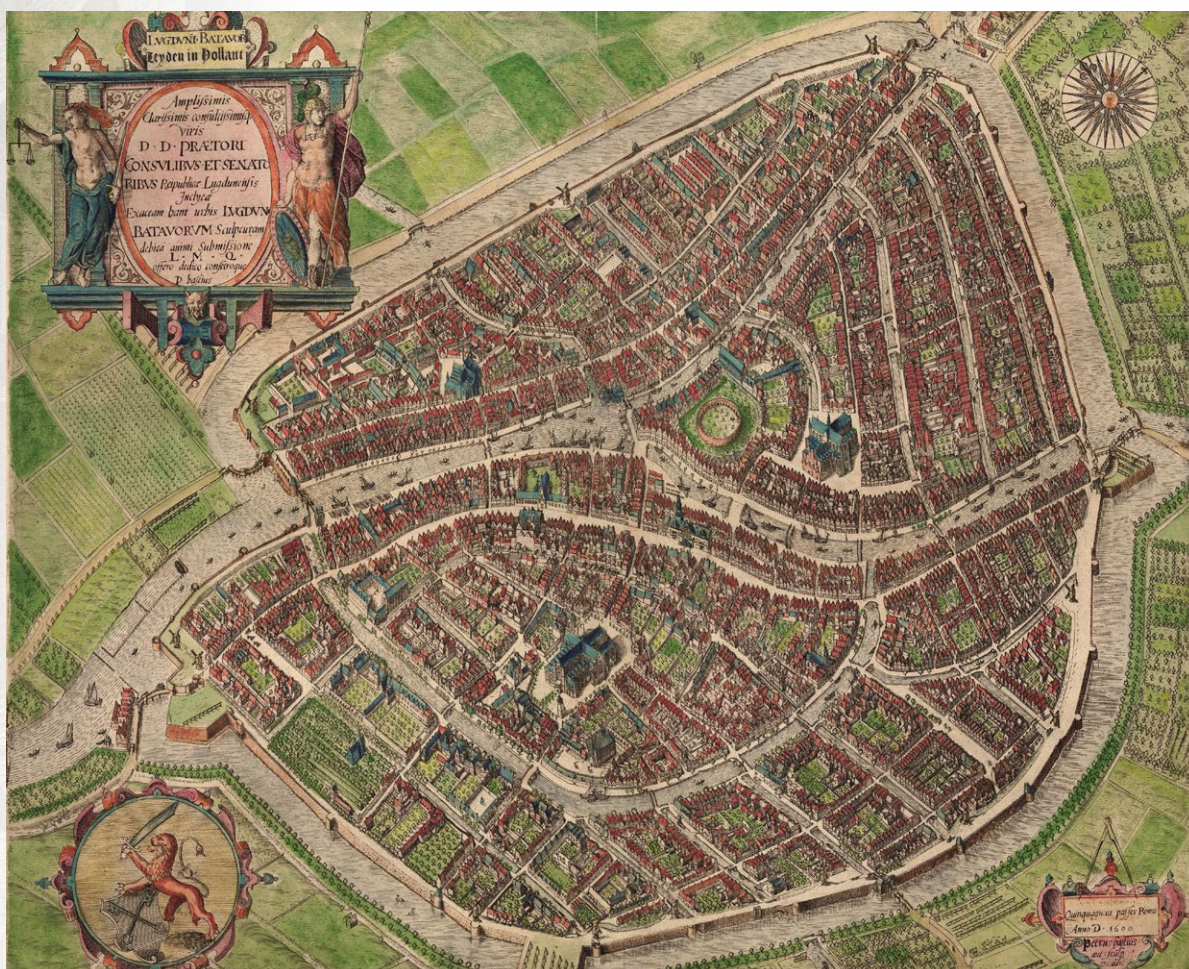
LVGDVNI BATAVOR
Leyden in Hollant

Amplissimis Clarissimis consultissimisq viris D · D · PRÆTORI CONSVLIBVS · ET · SENATORIBVS Reipublicæ Lugdunensis Inclytæ Exactam hanc urbis LVGDVN BATAVORVM Sculpturam debita animi Submissione L · M · Q · offero dedico consecroque P. bastius

Quinquaginta passus Roma
Anno D · 1600
Petru bastius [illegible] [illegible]